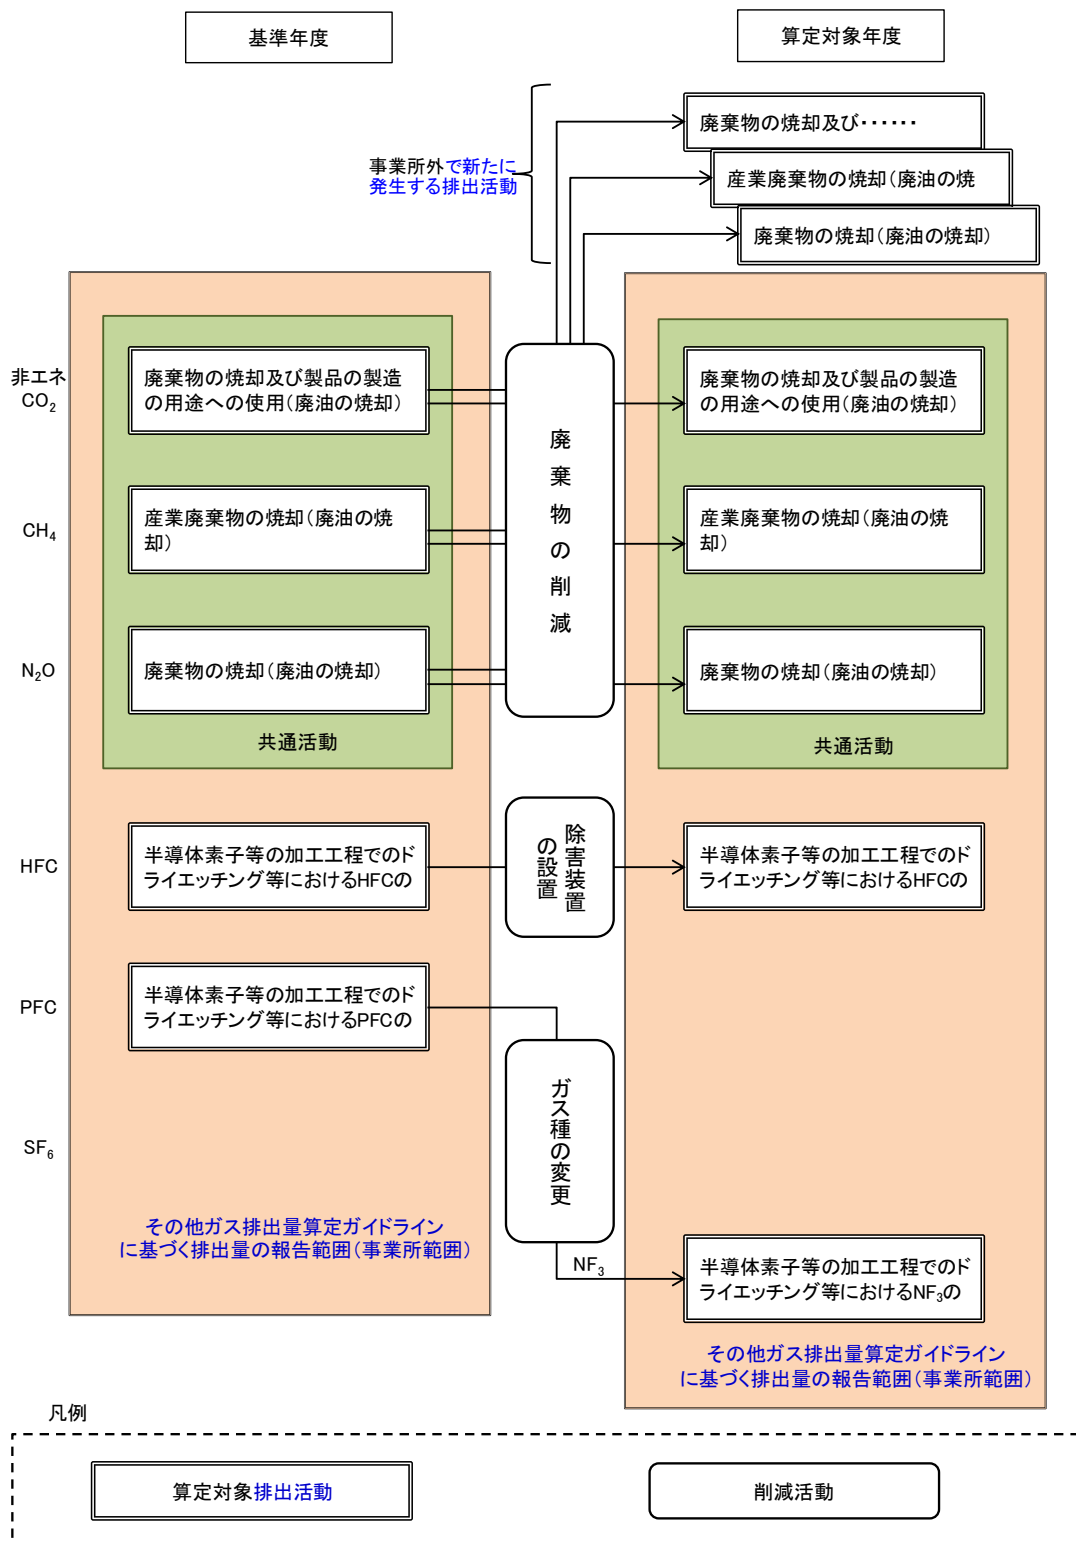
基準年度

算定対象年度

事業所外で新たに発生する排出活動

廃棄物の焼却及び・・・・・

産業廃棄物の焼却（廃油の焼

廃棄物の焼却（廃油の焼却）

非エネ$CO_2$

$CH_4$

$N_2O$

HFC

PFC

$SF_6$

廃棄物の焼却及び製品の製造の用途への使用（廃油の焼却）

産業廃棄物の焼却（廃油の焼却）

廃棄物の焼却（廃油の焼却）

共通活動

廃棄物の削減

除害装置の設置

ガス種の変更

廃棄物の焼却及び製品の製造の用途への使用（廃油の焼却）

産業廃棄物の焼却（廃油の焼却）

廃棄物の焼却（廃油の焼却）

共通活動

半導体素子等の加工工程でのドライエッチング等におけるHFCの

半導体素子等の加工工程でのドライエッチング等におけるPFCの

半導体素子等の加工工程でのドライエッチング等におけるHFCの

その他ガス排出量算定ガイドラインに基づく排出量の報告範囲（事業所範囲）

$NF_3$

半導体素子等の加工工程でのドライエッチング等における$NF_3$の

その他ガス排出量算定ガイドラインに基づく排出量の報告範囲（事業所範囲）

凡例

算定対象排出活動

削減活動